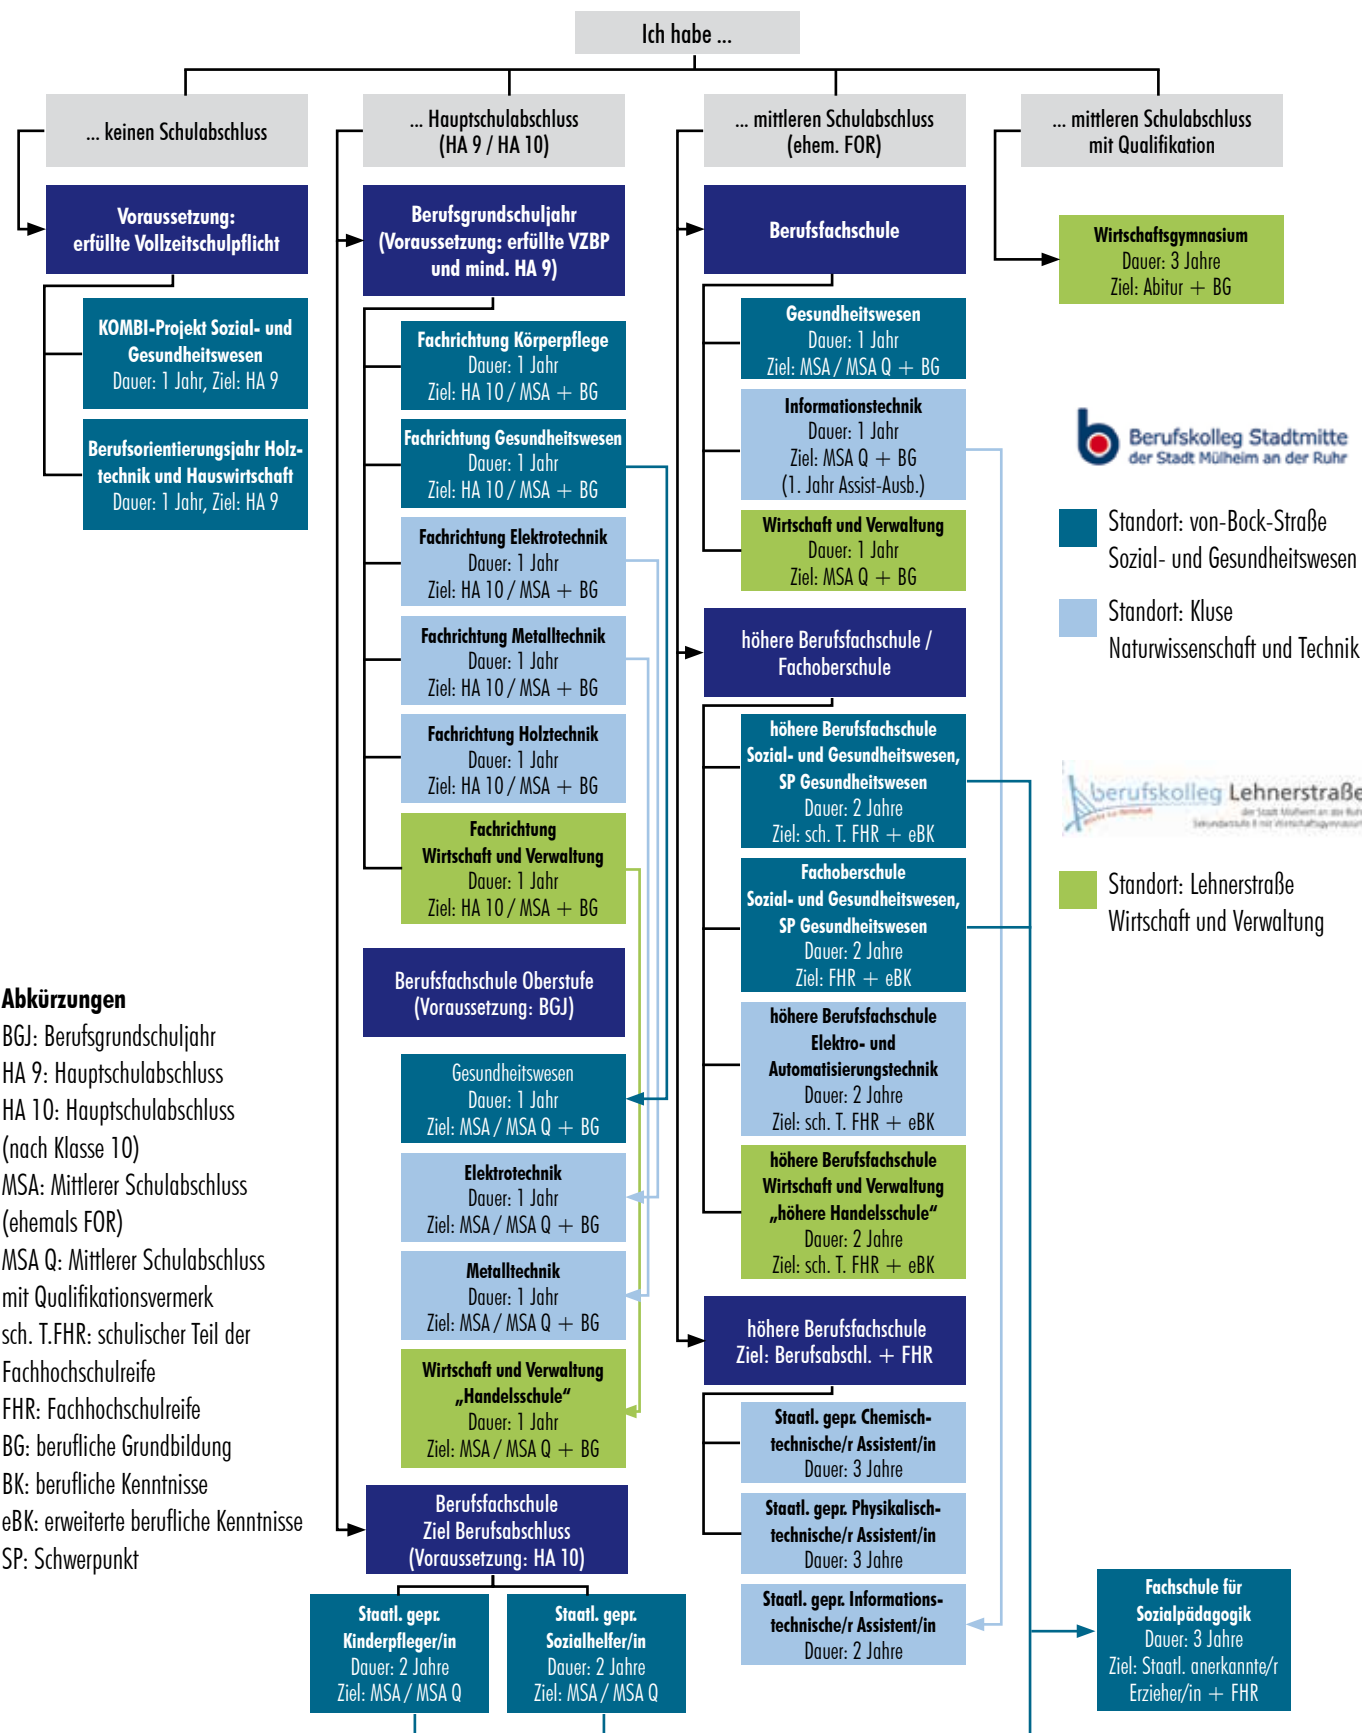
Ich habe ...

... keinen Schulabschluss

Voraussetzung: erfüllte Vollzeitschulpflicht

KOMBI-Projekt Sozial- und Gesundheitswesen
Dauer: 1 Jahr, Ziel: HA 9

Berufsorientierungsjahr Holztechnik und Hauswirtschaft
Dauer: 1 Jahr, Ziel: HA 9

... Hauptschulabschluss (HA 9 / HA 10)

Berufsgrundschuljahr (Voraussetzung: erfüllte VZBP und mind. HA 9)

Fachrichtung Körperpflege
Dauer: 1 Jahr
Ziel: HA 10 / MSA + BG

Fachrichtung Gesundheitswesen
Dauer: 1 Jahr
Ziel: HA 10 / MSA + BG

Fachrichtung Elektrotechnik
Dauer: 1 Jahr
Ziel: HA 10 / MSA + BG

Fachrichtung Metalltechnik
Dauer: 1 Jahr
Ziel: HA 10 / MSA + BG

Fachrichtung Holztechnik
Dauer: 1 Jahr
Ziel: HA 10 / MSA + BG

Fachrichtung Wirtschaft und Verwaltung
Dauer: 1 Jahr
Ziel: HA 10 / MSA + BG

Berufsfachschule Oberstufe (Voraussetzung: BGJ)

Gesundheitswesen
Dauer: 1 Jahr
Ziel: MSA / MSA Q + BG

Elektrotechnik
Dauer: 1 Jahr
Ziel: MSA / MSA Q + BG

Metalltechnik
Dauer: 1 Jahr
Ziel: MSA / MSA Q + BG

Wirtschaft und Verwaltung „Handelsschule“
Dauer: 1 Jahr
Ziel: MSA / MSA Q + BG

Berufsfachschule Ziel Berufsabschluss (Voraussetzung: HA 10)

Staatl. gepr. Kinderpfleger/in
Dauer: 2 Jahre
Ziel: MSA / MSA Q

Staatl. gepr. Sozialhelfer/in
Dauer: 2 Jahre
Ziel: MSA / MSA Q

... mittleren Schulabschluss (ehem. FOR)

Berufsfachschule

Gesundheitswesen
Dauer: 1 Jahr
Ziel: MSA / MSA Q + BG

Informationstechnik
Dauer: 1 Jahr
Ziel: MSA Q + BG
(1. Jahr Assist-Ausb.)

Wirtschaft und Verwaltung
Dauer: 1 Jahr
Ziel: MSA Q + BG

höhere Berufsfachschule / Fachoberschule

höhere Berufsfachschule Sozial- und Gesundheitswesen, SP Gesundheitswesen
Dauer: 2 Jahre
Ziel: sch. T. FHR + eBK

Fachoberschule Sozial- und Gesundheitswesen, SP Gesundheitswesen
Dauer: 2 Jahre
Ziel: FHR + eBK

höhere Berufsfachschule Elektro- und Automatisierungstechnik
Dauer: 2 Jahre
Ziel: sch. T. FHR + eBK

höhere Berufsfachschule Wirtschaft und Verwaltung „höhere Handelsschule“
Dauer: 2 Jahre
Ziel: sch. T. FHR + eBK

höhere Berufsfachschule
Ziel: Berufsabschl. + FHR

Staatl. gepr. Chemisch-technische/r Assistent/in
Dauer: 3 Jahre

Staatl. gepr. Physikalisch-technische/r Assistent/in
Dauer: 3 Jahre

Staatl. gepr. Informations-technische/r Assistent/in
Dauer: 2 Jahre

... mittleren Schulabschluss mit Qualifikation

Wirtschaftsgymnasium
Dauer: 3 Jahre
Ziel: Abitur + BG

Berufskolleg Stadtmitte
der Stadt Mülheim an der Ruhr

Standort: von-Bock-Straße
Sozial- und Gesundheitswesen

Standort: Kluse
Naturwissenschaft und Technik

berufskolleg Lehnerstraße

Standort: Lehnerstraße
Wirtschaft und Verwaltung

Fachschule für Sozialpädagogik
Dauer: 3 Jahre
Ziel: Staatl. anerkannte/r Erzieher/in + FHR

Abkürzungen
BGJ: Berufsgrundschuljahr
HA 9: Hauptschulabschluss
HA 10: Hauptschulabschluss (nach Klasse 10)
MSA: Mittlerer Schulabschluss (ehemals FOR)
MSA Q: Mittlerer Schulabschluss mit Qualifikationsvermerk
sch. T.FHR: schulischer Teil der Fachhochschulreife
FHR: Fachhochschulreife
BG: berufliche Grundbildung
BK: berufliche Kenntnisse
eBK: erweiterte berufliche Kenntnisse
SP: Schwerpunkt